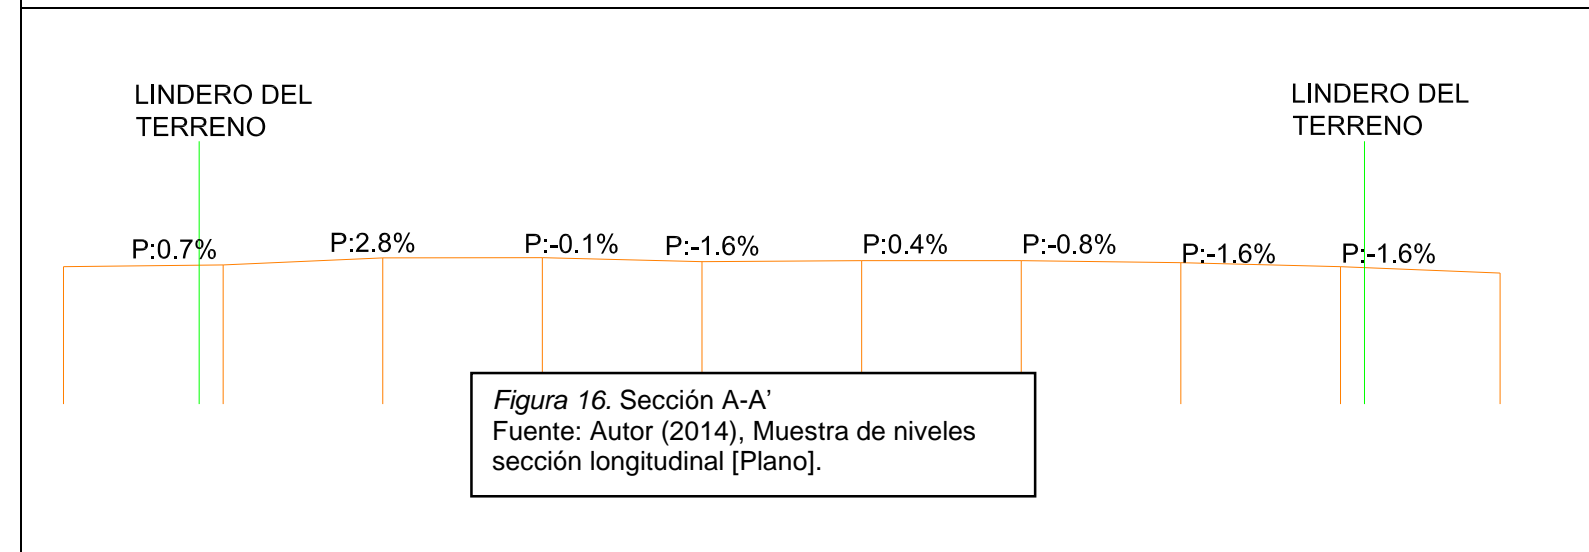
LINDERO DEL TERRENO

LINDERO DEL TERRENO

P:0.7%

P:2.8%

P:-0.1%

P:-1.6%

P:0.4%

P:-0.8%

P:-1.6%

P:-1.6%

*Figura 16.* Sección A-A’
Fuente: Autor (2014), Muestra de niveles sección longitudinal [Plano].